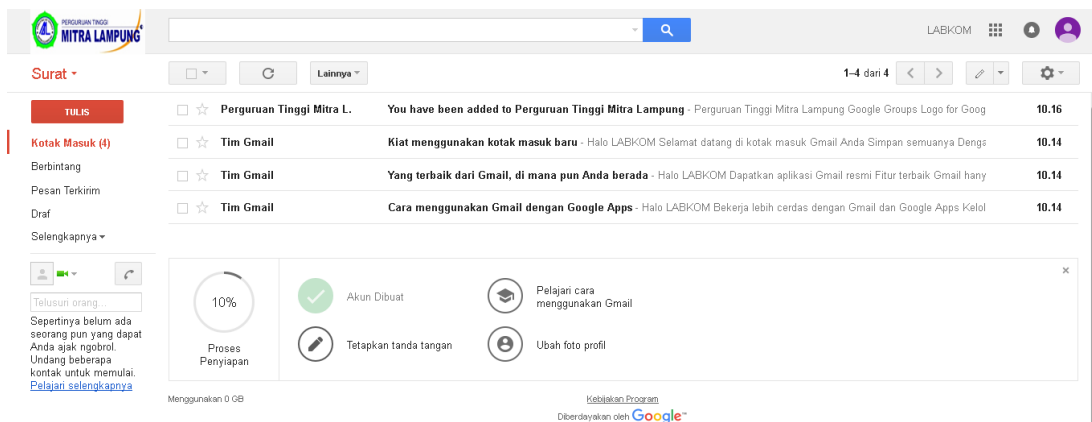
PERGURUAN TINGGI MITRA LAMPUNG

LABKOM

Surat

Lainnya

1–4 dari 4

TULIS

Kotak Masuk (4)

Berbintang

Pesan Terkirim

Draf

Selengkapnya

Telusuri orang...

Sepertinya belum ada seorang pun yang dapat Anda ajak ngobrol. Undang beberapa kontak untuk memulai. Pelajari selengkapnya

| | | |
|---|---|---|
| Perguruan Tinggi Mitra L. | **You have been added to Perguruan Tinggi Mitra Lampung** - Perguruan Tinggi Mitra Lampung Google Groups Logo for Goog | 10.16 |
| Tim Gmail | **Kiat menggunakan kotak masuk baru** - Halo LABKOM Selamat datang di kotak masuk Gmail Anda Simpan semuanya Denga | 10.14 |
| Tim Gmail | **Yang terbaik dari Gmail, di mana pun Anda berada** - Halo LABKOM Dapatkan aplikasi Gmail resmi Fitur terbaik Gmail hany | 10.14 |
| Tim Gmail | **Cara menggunakan Gmail dengan Google Apps** - Halo LABKOM Bekerja lebih cerdas dengan Gmail dan Google Apps Kelol | 10.14 |

10%

Proses Penyiapan

Akun Dibuat

Pelajari cara menggunakan Gmail

Tetapkan tanda tangan

Ubah foto profil

×

Menggunakan 0 GB

Kebijakan Program

Diberdayakan oleh Google